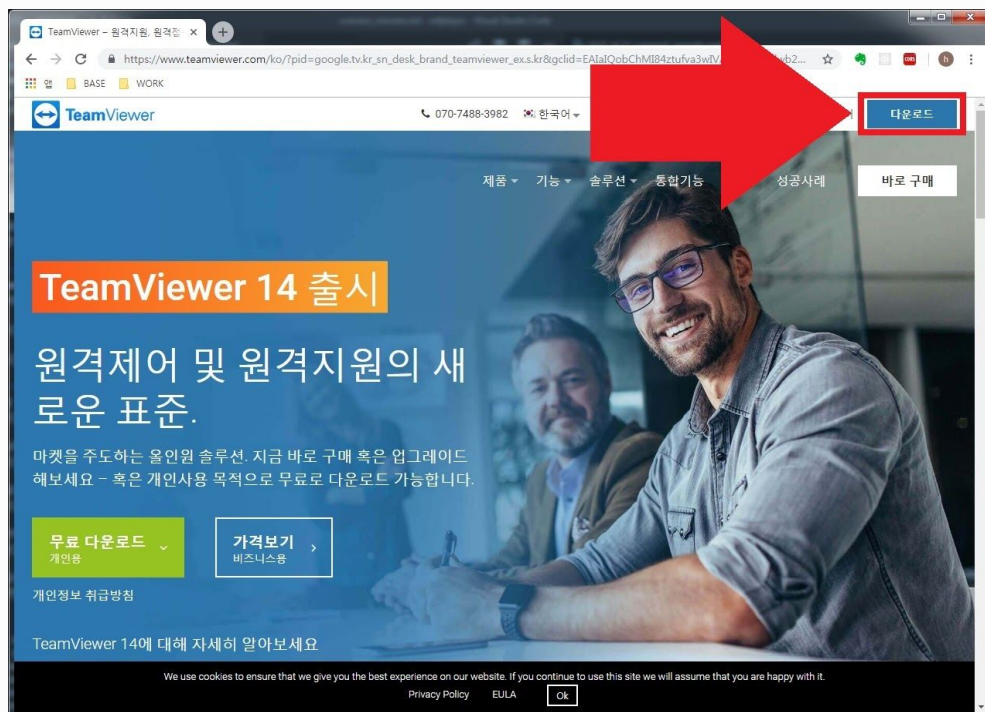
TeamViewer – 원격지원, 원격접 ×

https://www.teamviewer.com/ko/?pid=google.tv.kr_sn_desk_brand_teamviewer_ex.s.kr&gclid=EAIaIQobChMI84ztufva3wIV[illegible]wb2...

앱 BASE WORK

TeamViewer

070-7488-3982 한국어

다운로드

제품 기능 솔루션 통합기능 성공사례 바로 구매

TeamViewer 14 출시

원격제어 및 원격지원의 새로운 표준.

마켓을 주도하는 올인원 솔루션. 지금 바로 구매 혹은 업그레이드 해보세요 – 혹은 개인사용 목적으로 무료로 다운로드 가능합니다.

무료 다운로드
개인용

가격보기
비즈니스용

개인정보 취급방침

TeamViewer 14에 대해 자세히 알아보세요

We use cookies to ensure that we give you the best experience on our website. If you continue to use this site we will assume that you are happy with it.

Privacy Policy EULA Ok